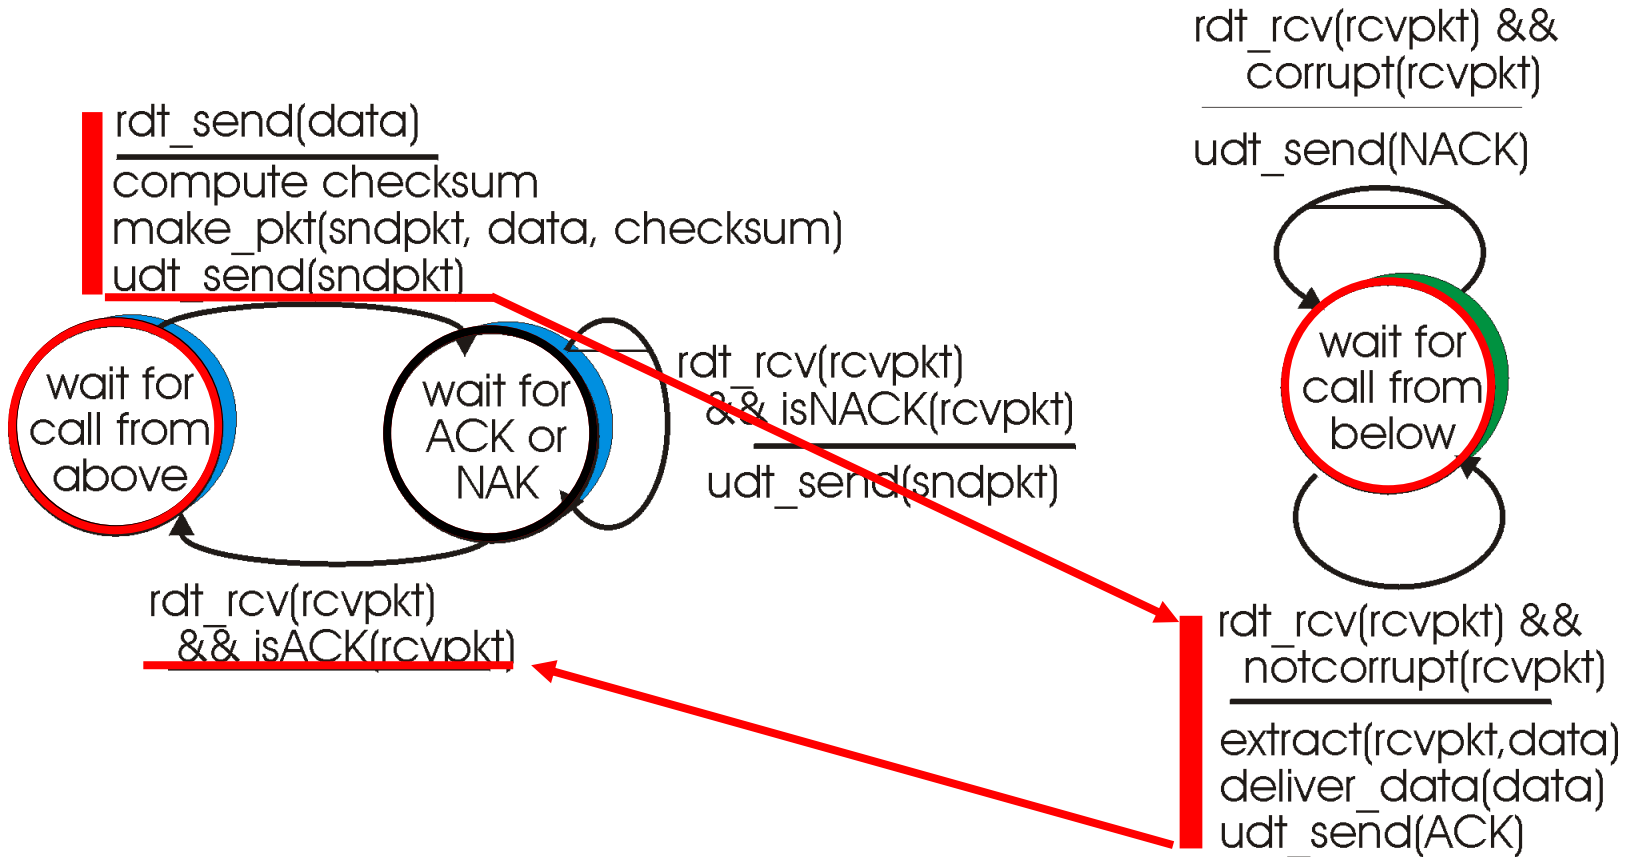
rdt_rcv(rcvpkt) && corrupt(rcvpkt)

udt_send(NACK)

rdt_send(data)

compute checksum
make_pkt(sndpkt, data, checksum)
udt_send(sndpkt)

wait for call from above

wait for ACK or NAK

rdt_rcv(rcvpkt) && isNACK(rcvpkt)

udt_send(sndpkt)

wait for call from below

rdt_rcv(rcvpkt) && isACK(rcvpkt)

rdt_rcv(rcvpkt) && notcorrupt(rcvpkt)

extract(rcvpkt,data)
deliver_data(data)
udt_send(ACK)